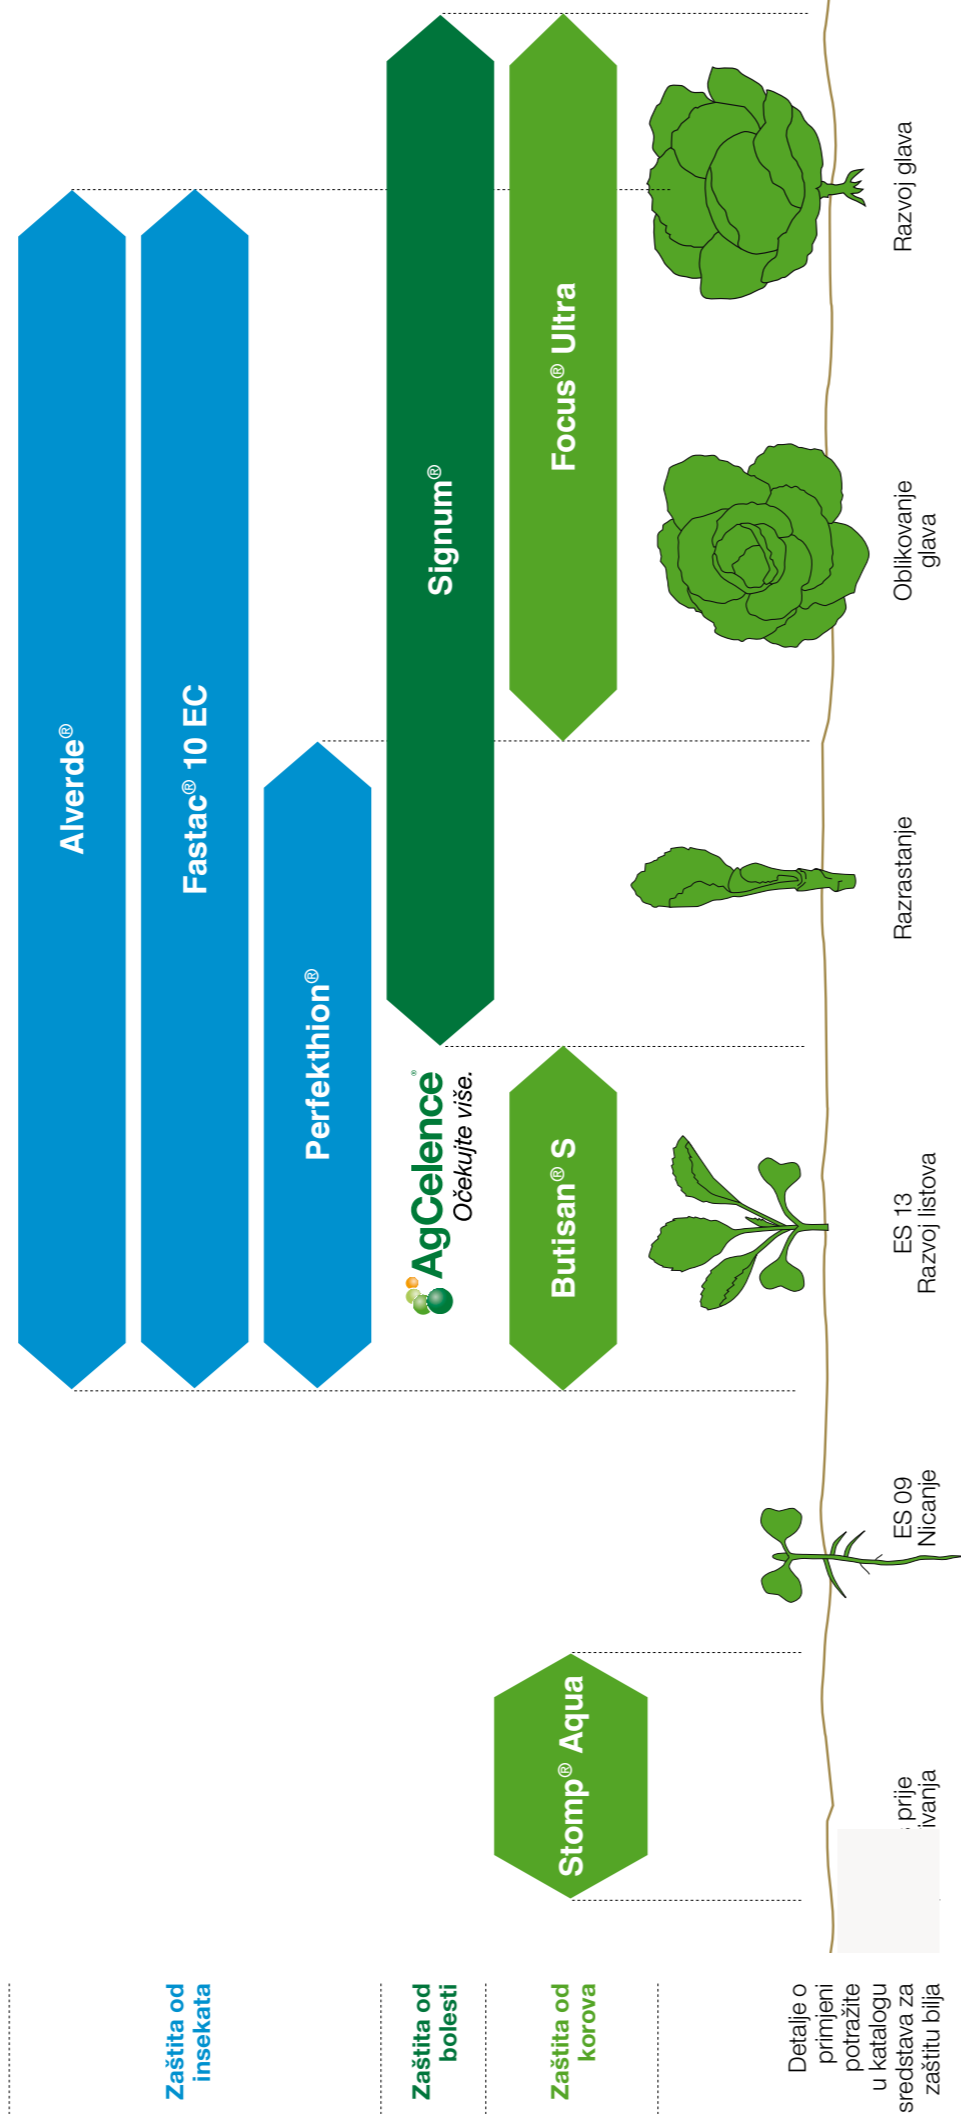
Zaštita od insekata

Zaštita od bolesti

Zaštita od korova

Detalje o primjeni potražite u katalogu sredstava za zaštitu bilja

Alverde®

Fastac® 10 EC

Perfekthion®

AgCelence® Očekujte više.

Signum®

Focus® Ultra

Butisan® S

Stomp® Aqua

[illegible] prije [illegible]ivanja

ES 09 Nicanje

ES 13 Razvoj listova

Razrastanje

Oblikovanje glava

Razvoj glava